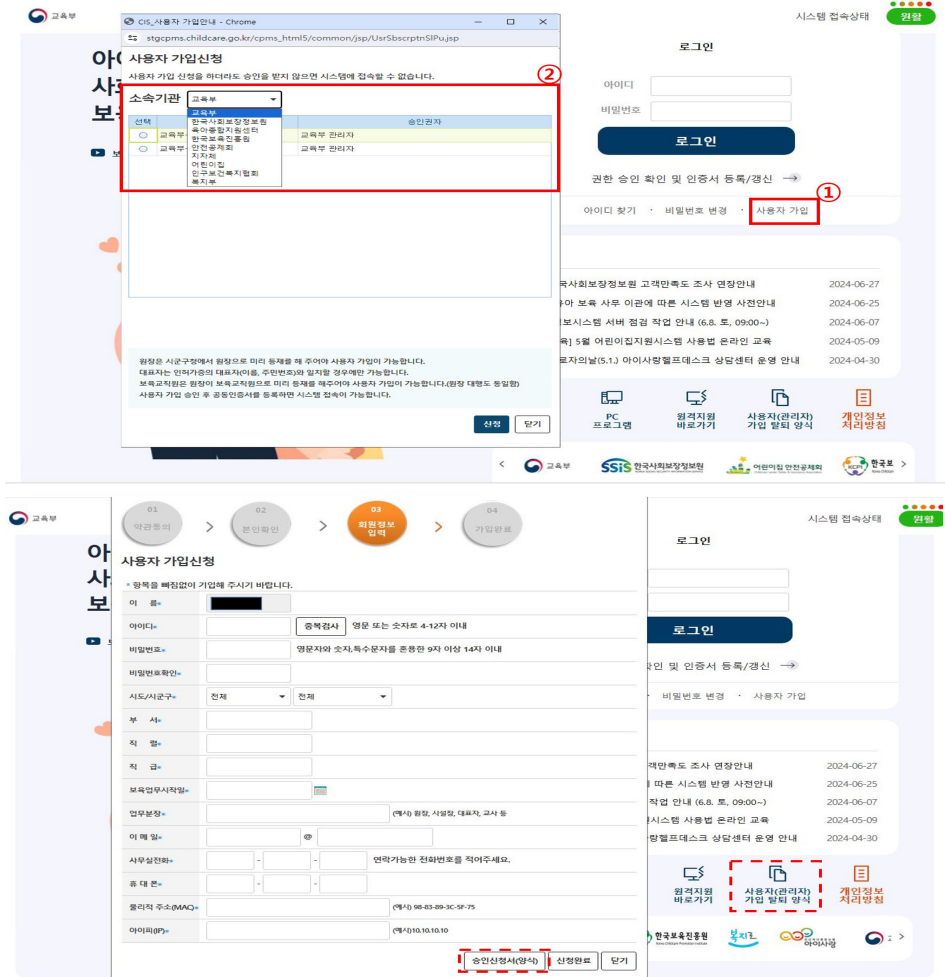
교육부

CIS_사용자 가입안내 - Chrome

stgcpms.childcare.go.kr/cpms_html5/common/jsp/UsrSbscrptnSlPu.jsp

사용자 가입신청

사용자 가입 신청을 하더라도 승인을 받지 않으면 시스템에 접속할 수 없습니다.

②

소속기관 교육부

교육부
한국사회보장정보원
육아종합지원센터
한국보육진흥원
안전공제회
지자체
어린이집
인구보건복지협회
복지부

| 선택 | | | 승인권자 |
|---|---|---|---|
| | 교육부 | | 교육부 관리자 |
| | 교육부 | | 교육부 관리자 |

원장은 시군구청에서 원장으로 미리 등재를 해 주어야 사용자 가입이 가능합니다.
대표자는 인허가증의 대표자(이름, 주민번호)와 일치할 경우에만 가능합니다.
보육교직원은 원장이 보육교직원으로 미리 등재를 해주어야 사용자 가입이 가능합니다.(원장 대행도 동일함)
사용자 가입 승인 후 공동인증서를 등록하면 시스템 접속이 가능합니다.

신청 닫기

시스템 접속상태 원활

로그인

아이디

비밀번호

로그인

권한 승인 확인 및 인증서 등록/갱신 →

①

아이디 찾기 · 비밀번호 변경 · 사용자 가입

국사회보장정보원 고객만족도 조사 연장안내 2024-06-27
아 보육 사무 이관에 따른 시스템 반영 사전안내 2024-06-25
보시스템 서버 점검 작업 안내 (6.8. 토, 09:00~) 2024-06-07
육] 5월 어린이집지원시스템 사용법 온라인 교육 2024-05-09
로자의날(5.1.) 아이사랑헬프데스크 상담센터 운영 안내 2024-04-30

PC 프로그램
원격지원 바로가기
사용자(관리자) 가입 탈퇴 양식
개인정보 처리방침

교육부 SSiS 한국사회보장정보원 어린이집 안전공제회 한국보

교육부

01 약관동의 > 02 본인확인 > 03 회원정보 입력 > 04 가입완료

사용자 가입신청

* 항목을 빠짐없이 기입해 주시기 바랍니다.

이 름*

아이디* 중복검사 영문 또는 숫자로 4-12자 이내

비밀번호* 영문자와 숫자,특수문자를 혼용한 9자 이상 14자 이내

비밀번호확인*

시도/시군구* 전체 전체

부 서*

직 렬*

직 급*

보육업무시작일*

업무분장* (예시) 원장, 시설장, 대표자, 교사 등

이 메 일* @

사무실전화* - - 연락가능한 전화번호를 적어주세요.

휴 대 폰* - -

물리적 주소(MAC)* (예시) 98-83-89-3C-5F-75

아이피(IP)* (예시)10.10.10.10

승인신청서(양식) 신청완료 닫기

시스템 접속상태 원활

로그인

로그인

인 및 인증서 등록/갱신 →

비밀번호 변경 · 사용자 가입

객만족도 조사 연장안내 2024-06-27
따른 시스템 반영 사전안내 2024-06-25
작업 안내 (6.8. 토, 09:00~) 2024-06-07
시스템 사용법 온라인 교육 2024-05-09
랑헬프데스크 상담센터 운영 안내 2024-04-30

원격지원 바로가기
사용자(관리자) 가입 탈퇴 양식
개인정보 처리방침

한국보육진흥원 복지로 아이사랑